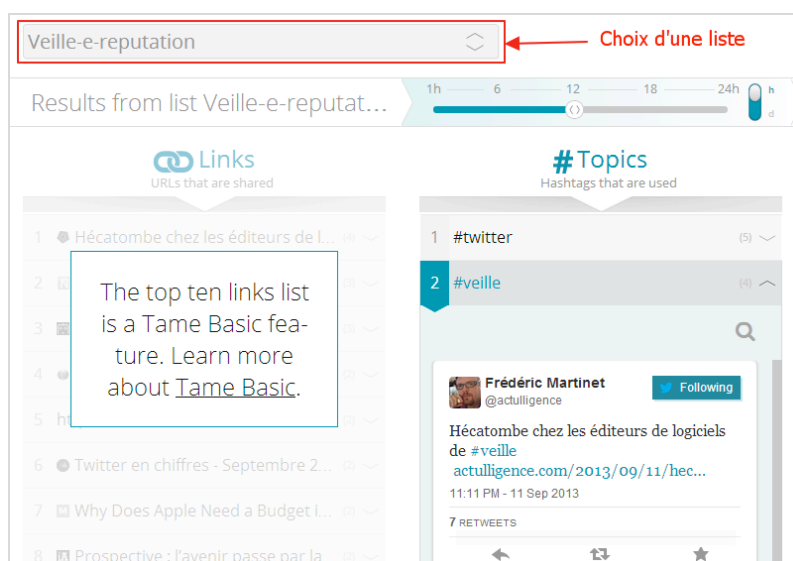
Veille-e-reputation

Choix d'une liste

Results from list Veille-e-reputat...

1h 6 12 18 24h

h

d

Links
URLs that are shared

Topics
Hashtags that are used

1 Hécatombe chez les éditeurs de l... (4)

2

3

4

5 ht

6 Twitter en chiffres - Septembre 2... (3)

7 Why Does Apple Need a Budget I... (3)

8 Prospective : l'avenir passe par la... (3)

The top ten links list is a Tame Basic feature. Learn more about Tame Basic.

1 #twitter (5)

2 #veille (4)

Frédéric Martinet
@actulligence

Following

Hécatombe chez les éditeurs de logiciels de #veille actulligence.com/2013/09/11/hec...

11:11 PM - 11 Sep 2013

7 RETWEETS